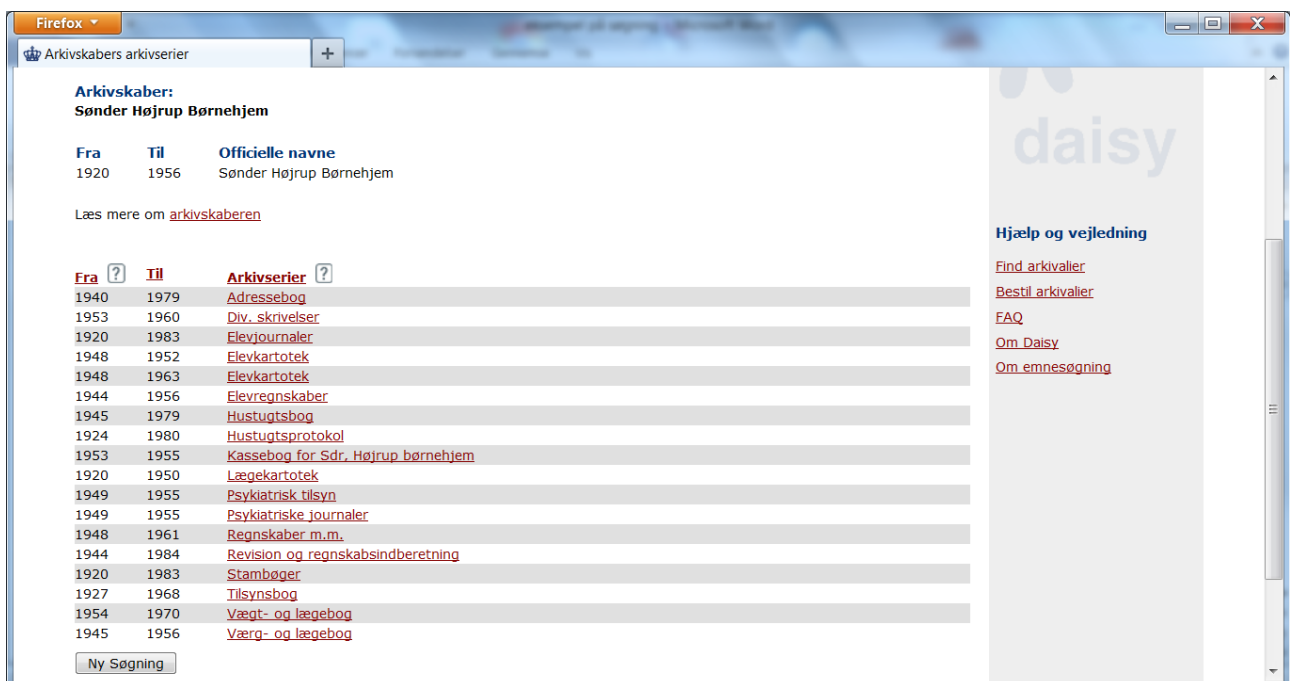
Firefox

Arkivskabers arkivserier

+

Arkivskaber:
Sønder Højrup Børnehjem

| Fra | Til | Officielle navne |
|---|---|---|
| 1920 | 1956 | Sønder Højrup Børnehjem |

Læs mere om arkivskaberen

| Fra ? | Til | Arkivserier ? |
|---|---|---|
| 1940 | 1979 | Adressebog |
| 1953 | 1960 | Div. skrivelser |
| 1920 | 1983 | Elevjournaler |
| 1948 | 1952 | Elevkartotek |
| 1948 | 1963 | Elevkartotek |
| 1944 | 1956 | Elevregnskaber |
| 1945 | 1979 | Hustugtsbog |
| 1924 | 1980 | Hustugtsprotokol |
| 1953 | 1955 | Kassebog for Sdr, Højrup børnehjem |
| 1920 | 1950 | Lægekartotek |
| 1949 | 1955 | Psykiatrisk tilsyn |
| 1949 | 1955 | Psykiatriske journaler |
| 1948 | 1961 | Regnskaber m.m. |
| 1944 | 1984 | Revision og regnskabsindberetning |
| 1920 | 1983 | Stambøger |
| 1927 | 1968 | Tilsynsbog |
| 1954 | 1970 | Vægt- og lægebog |
| 1945 | 1956 | Værg- og lægebog |

Ny Søgning

daisy

Hjælp og vejledning

Find arkivalier
Bestil arkivalier
FAQ
Om Daisy
Om emnesøgning